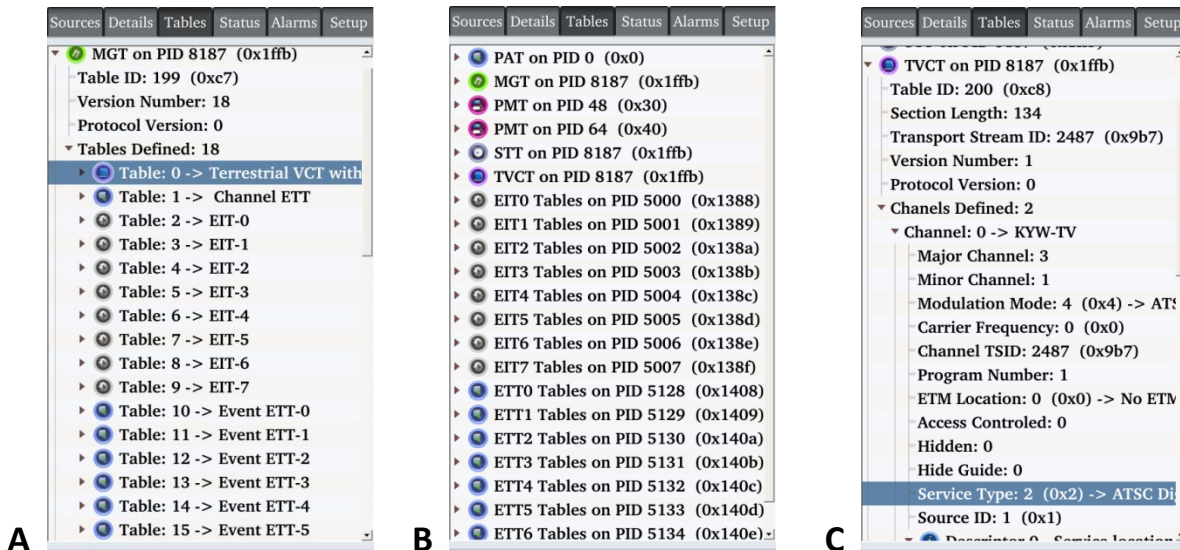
Sources Details Tables Status Alarms Setup

MGT on PID 8187 (0x1ffb)
Table ID: 199 (0xc7)
Version Number: 18
Protocol Version: 0
Tables Defined: 18
Table: 0 -> Terrestrial VCT with
Table: 1 -> Channel ETT
Table: 2 -> EIT-0
Table: 3 -> EIT-1
Table: 4 -> EIT-2
Table: 5 -> EIT-3
Table: 6 -> EIT-4
Table: 7 -> EIT-5
Table: 8 -> EIT-6
Table: 9 -> EIT-7
Table: 10 -> Event ETT-0
Table: 11 -> Event ETT-1
Table: 12 -> Event ETT-2
Table: 13 -> Event ETT-3
Table: 14 -> Event ETT-4
Table: 15 -> Event ETT-5

A

Sources Details Tables Status Alarms Setup

PAT on PID 0 (0x0)
MGT on PID 8187 (0x1ffb)
PMT on PID 48 (0x30)
PMT on PID 64 (0x40)
STT on PID 8187 (0x1ffb)
TVCT on PID 8187 (0x1ffb)
EIT0 Tables on PID 5000 (0x1388)
EIT1 Tables on PID 5001 (0x1389)
EIT2 Tables on PID 5002 (0x138a)
EIT3 Tables on PID 5003 (0x138b)
EIT4 Tables on PID 5004 (0x138c)
EIT5 Tables on PID 5005 (0x138d)
EIT6 Tables on PID 5006 (0x138e)
EIT7 Tables on PID 5007 (0x138f)
ETT0 Tables on PID 5128 (0x1408)
ETT1 Tables on PID 5129 (0x1409)
ETT2 Tables on PID 5130 (0x140a)
ETT3 Tables on PID 5131 (0x140b)
ETT4 Tables on PID 5132 (0x140c)
ETT5 Tables on PID 5133 (0x140d)
ETT6 Tables on PID 5134 (0x140e)

B

Sources Details Tables Status Alarms Setup

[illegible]
TVCT on PID 8187 (0x1ffb)
Table ID: 200 (0xc8)
Section Length: 134
Transport Stream ID: 2487 (0x9b7)
Version Number: 1
Protocol Version: 0
Chanels Defined: 2
Channel: 0 -> KYW-TV
Major Channel: 3
Minor Channel: 1
Modulation Mode: 4 (0x4) -> AT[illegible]
Carrier Frequency: 0 (0x0)
Channel TSID: 2487 (0x9b7)
Program Number: 1
ETM Location: 0 (0x0) -> No ETM
Access Controled: 0
Hidden: 0
Hide Guide: 0
Service Type: 2 (0x2) -> ATSC Di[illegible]
Source ID: 1 (0x1)
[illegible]

C